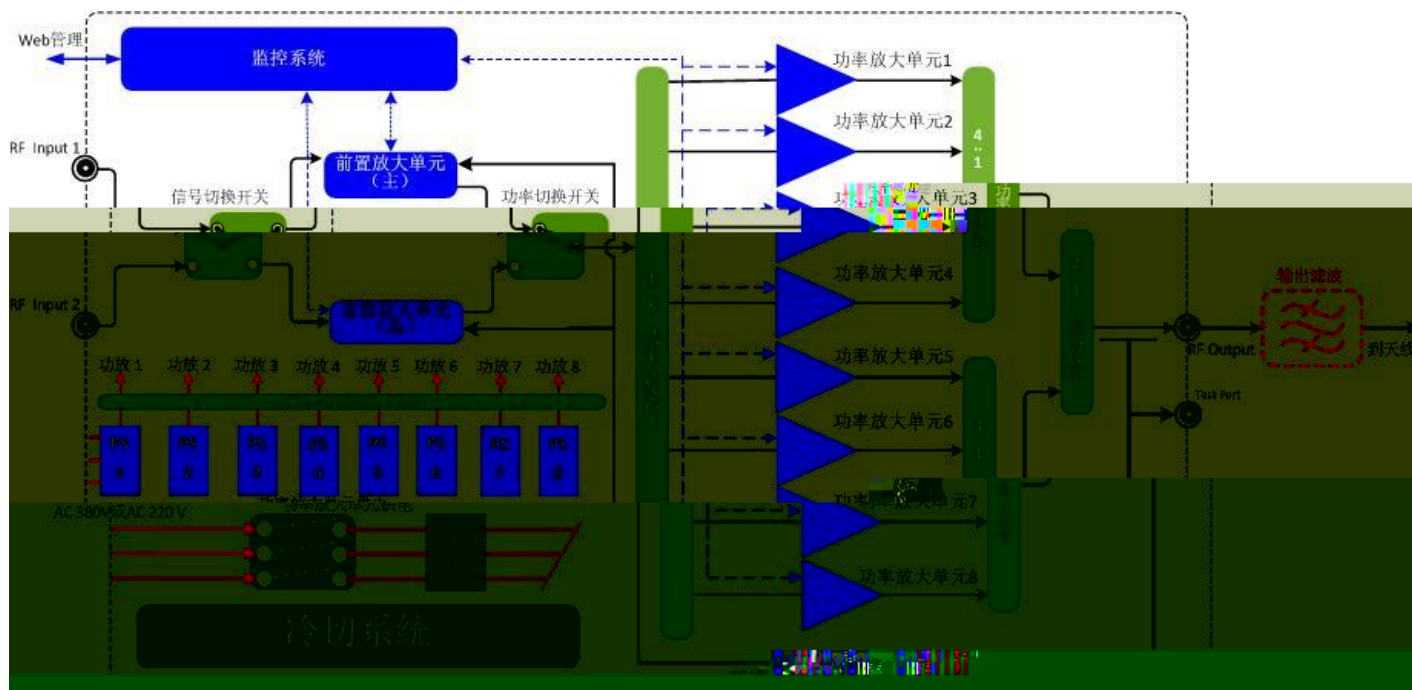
Web管理

监控系统

RF Input 1

前置放大单元（主）

信号切换开关

功率切换开关

功率放大单元1

功率放大单元2

4:1

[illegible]大单元3

功率放大单元4

RF Input 2

功放 1 功放 2 功放 3 功放 4 功放 5 功放 6 功放 7 功放 8

功率放大单元5

功率放大单元6

输出滤波

RF Output

到天线

Test Port

功率放大单元7

AC 380V或AC 220 V

功率放大单元8

冷切系统